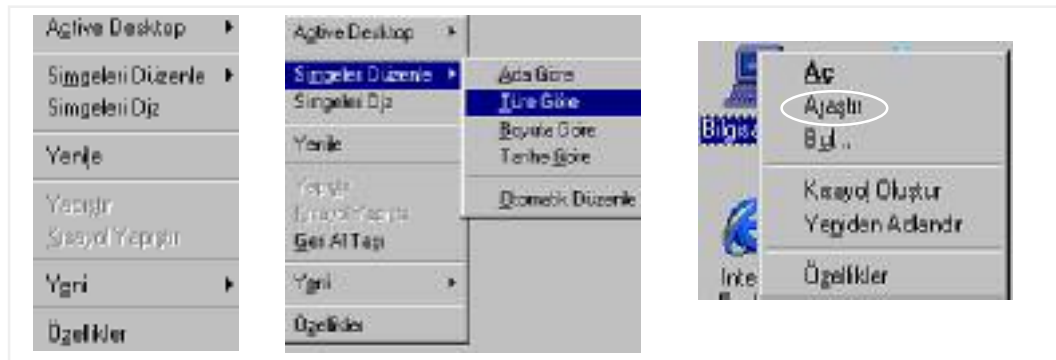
Active Desktop
Simgeleri Düzenle
Simgeleri Diz
Yenile
Yapıştır
Kısayol Yapıştır
Yeni
Özellikler

Active Desktop
Simgeleri Düzenle
Simgeleri Diz
Yenile
Yapıştır
Kısayol Yapıştır
Geri Al Taşı
Yeni
Özellikler

Ada Göre
Türe Göre
Boyuta Göre
Tarihe Göre
Otomatik Düzenle

Bilgisa
Inte

Aç
Araştır
Bul...
Kısayol Oluştur
Yeniden Adlandır
Özellikler